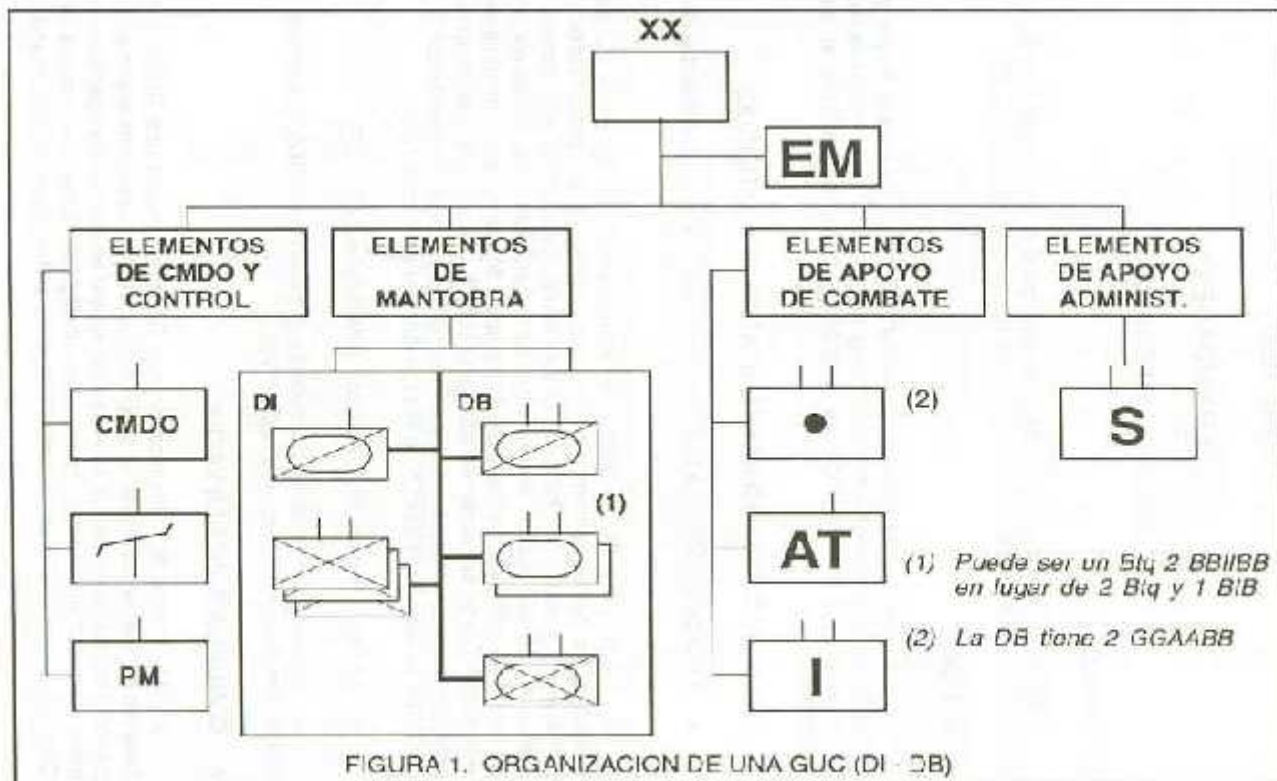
XX

EM

ELEMENTOS DE CMDO Y CONTROL

ELEMENTOS DE MANTOBRA

ELEMENTOS DE APOYO DE COMBATE

ELEMENTOS DE APOYO ADMINIST.

CMDO

PM

DI

DB

(1)

(2)

S

AT

I

(1) Puede ser un Btq 2 BBIIBB en lugar de 2 Btq y 1 BIB

(2) La DB tiene 2 GGAABB

FIGURA 1. ORGANIZACION DE UNA GUC (DI - DB)